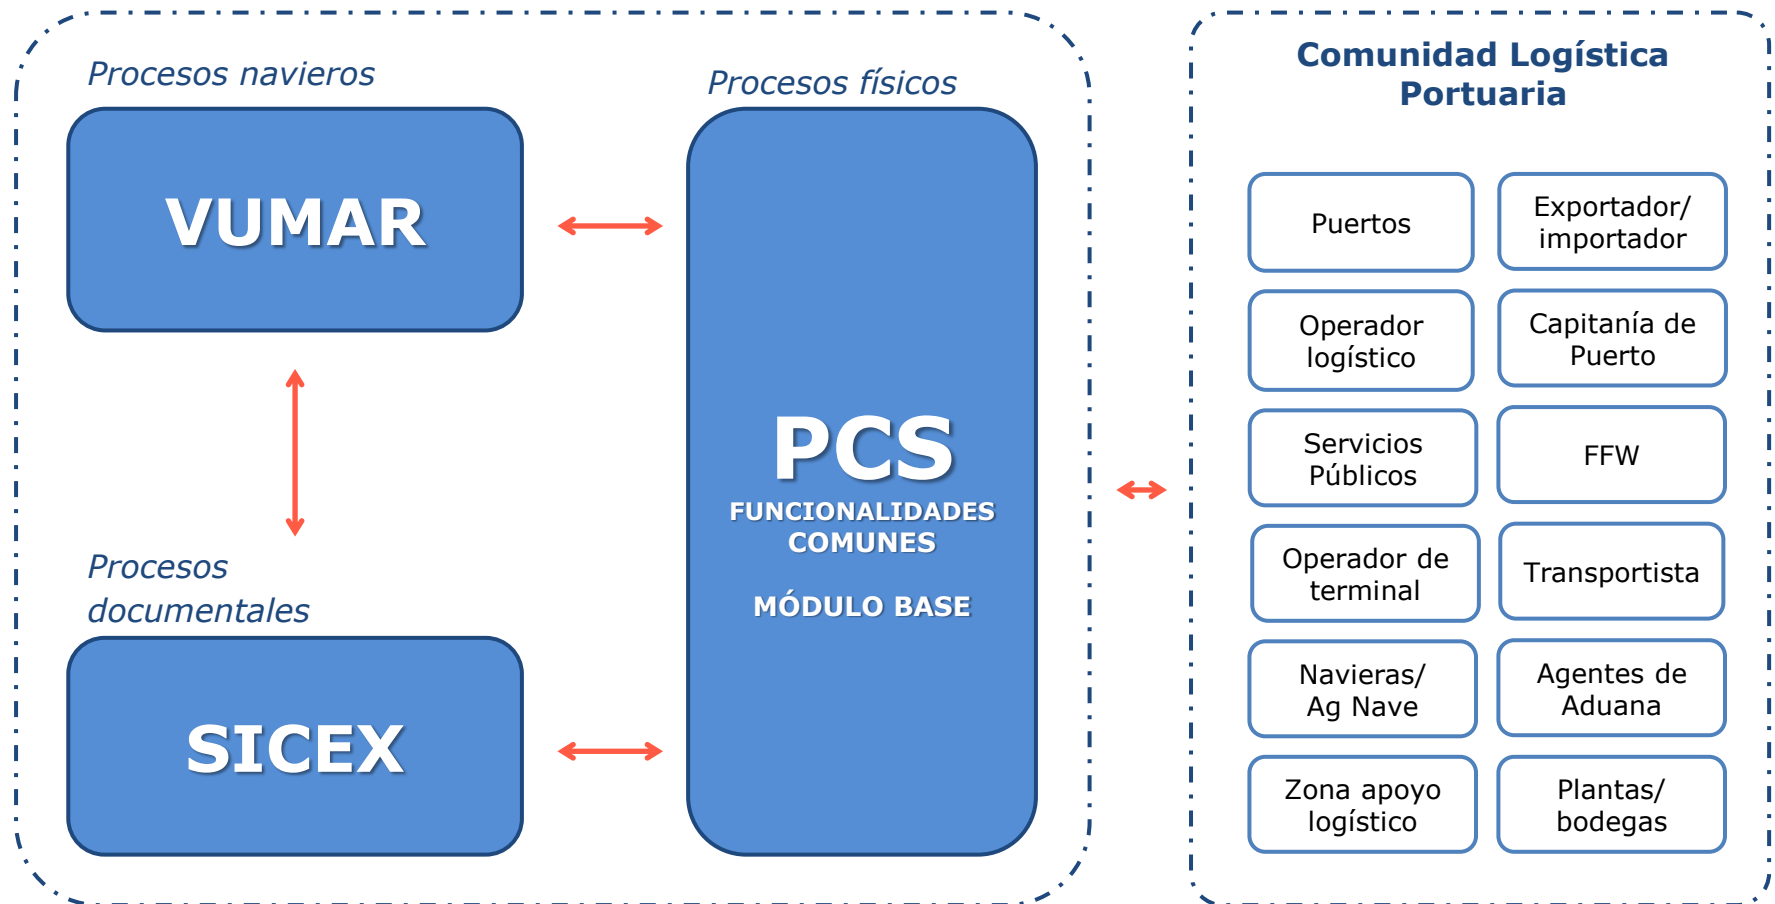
Procesos navieros

VUMAR

Procesos físicos

PCS
FUNCIONALIDADES COMUNES

MÓDULO BASE

Procesos documentales

SICEX

Comunidad Logística Portuaria

Puertos

Exportador/ importador

Operador logístico

Capitanía de Puerto

Servicios Públicos

FFW

Operador de terminal

Transportista

Navieras/ Ag Nave

Agentes de Aduana

Zona apoyo logístico

Plantas/ bodegas